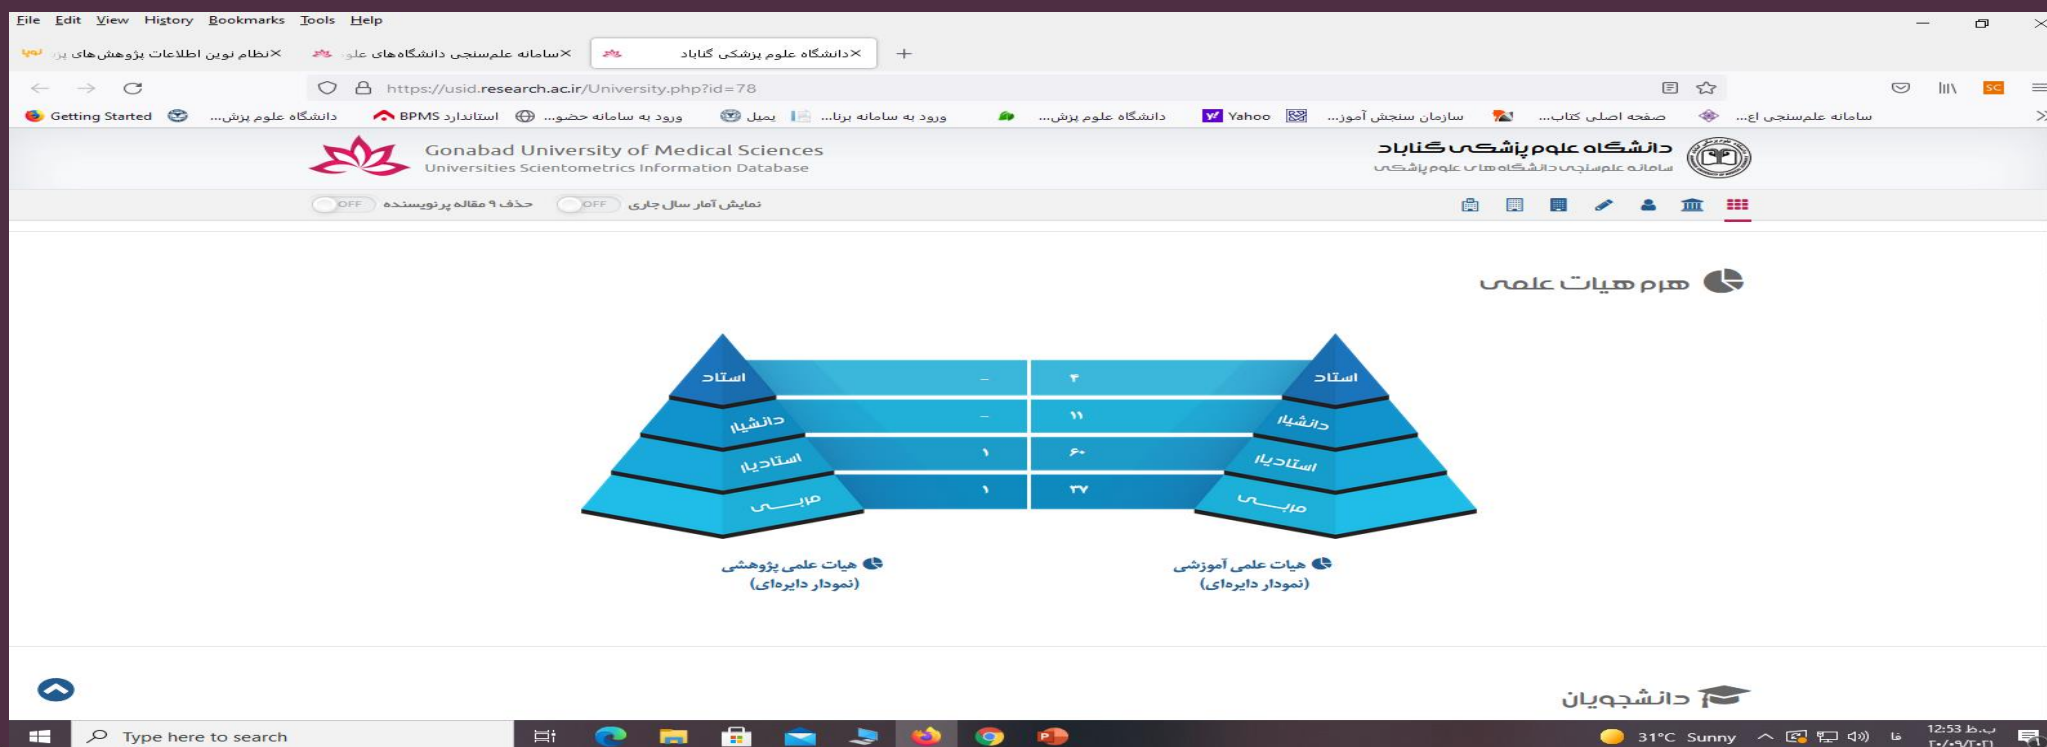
File Edit View History Bookmarks Tools Help

نظام نوین اطلاعات پژوهش‌های پز نوپا ×
سامانه علم‌سنجی دانشگاه‌های علو ×
دانشگاه علوم پزشکی گناباد ×
+

https://usid.research.ac.ir/University.php?id=78

Getting Started
دانشگاه علوم پزش...
استاندارد BPMS
ورود به سامانه حضو...
یمیل
ورود به سامانه برنا...
دانشگاه علوم پزش...
Yahoo
سازمان سنجش آموز...
صفحه اصلی کتاب...
سامانه علم‌سنجی اع...

Gonabad University of Medical Sciences
Universities Scientometrics Information Database

دانشگاه علوم پزشکی گناباد
سامانه علم‌سنجی دانشگاه های علوم پزشکی

OFF حذف ۹ مقاله پرنویسنده
OFF نمایش آمار سال جاری

هرم هیات علمی

| هیات علمی پژوهشی | | هیات علمی آموزشی | |
|---|---|---|---|
| استاد | - | ۲ | استاد |
| دانشیار | - | ۱۱ | دانشیار |
| استادیار | ۱ | ۶۰ | استادیار |
| مربی | ۱ | ۳۷ | مربی |

هیات علمی پژوهشی
(نمودار دایره‌ای)

هیات علمی آموزشی
(نمودار دایره‌ای)

دانشجویان

Type here to search
31°C Sunny
فا
12:53 ب.ظ
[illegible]